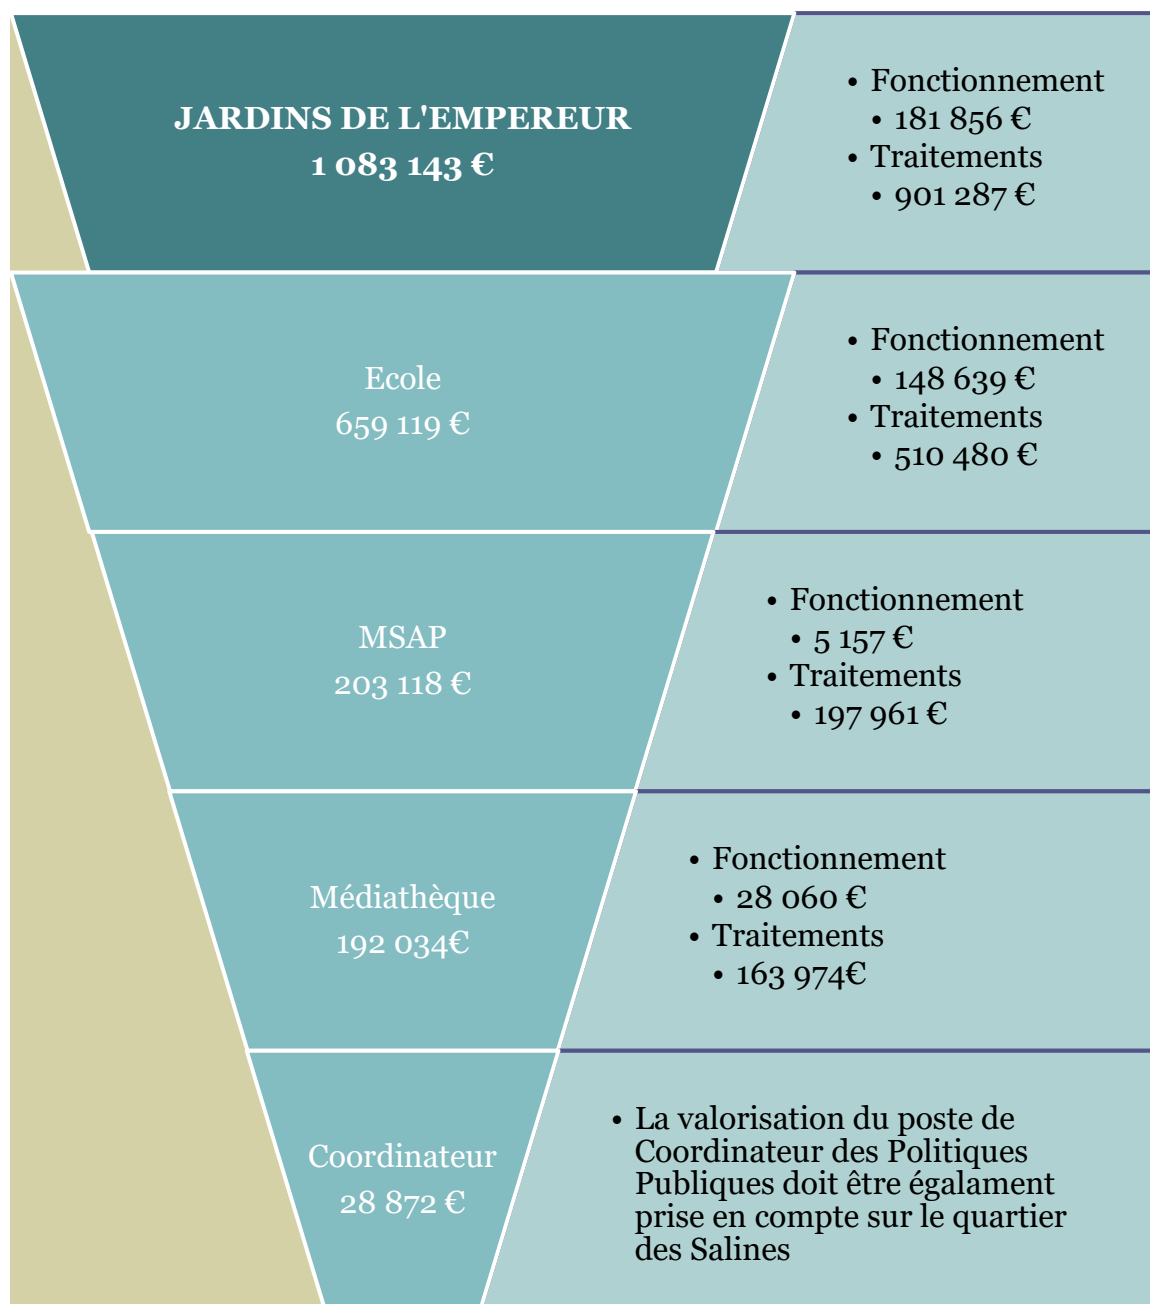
JARDINS DE L'EMPEREUR
1 083 143 €

- Fonctionnement
  - 181 856 €
- Traitements
  - 901 287 €

Ecole
659 119 €

- Fonctionnement
  - 148 639 €
- Traitements
  - 510 480 €

MSAP
203 118 €

- Fonctionnement
  - 5 157 €
- Traitements
  - 197 961 €

Médiathèque
192 034€

- Fonctionnement
  - 28 060 €
- Traitements
  - 163 974€

Coordinateur
28 872 €

- La valorisation du poste de Coordinateur des Politiques Publiques doit être égalament prise en compte sur le quartier des Salines